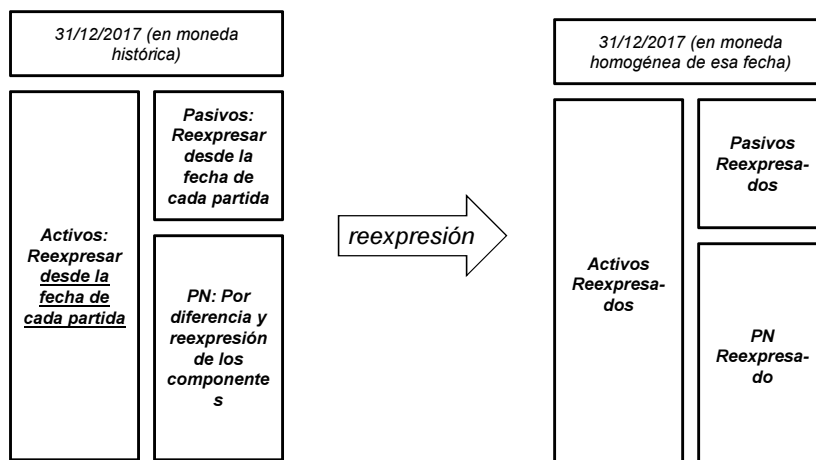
31/12/2017 (en moneda histórica)

Activos: Reexpresar desde la fecha de cada partida

Pasivos: Reexpresar desde la fecha de cada partida

PN: Por diferencia y reexpresión de los componentes

reexpresión

31/12/2017 (en moneda homogénea de esa fecha)

Activos Reexpresados

Pasivos Reexpresados

PN Reexpresado